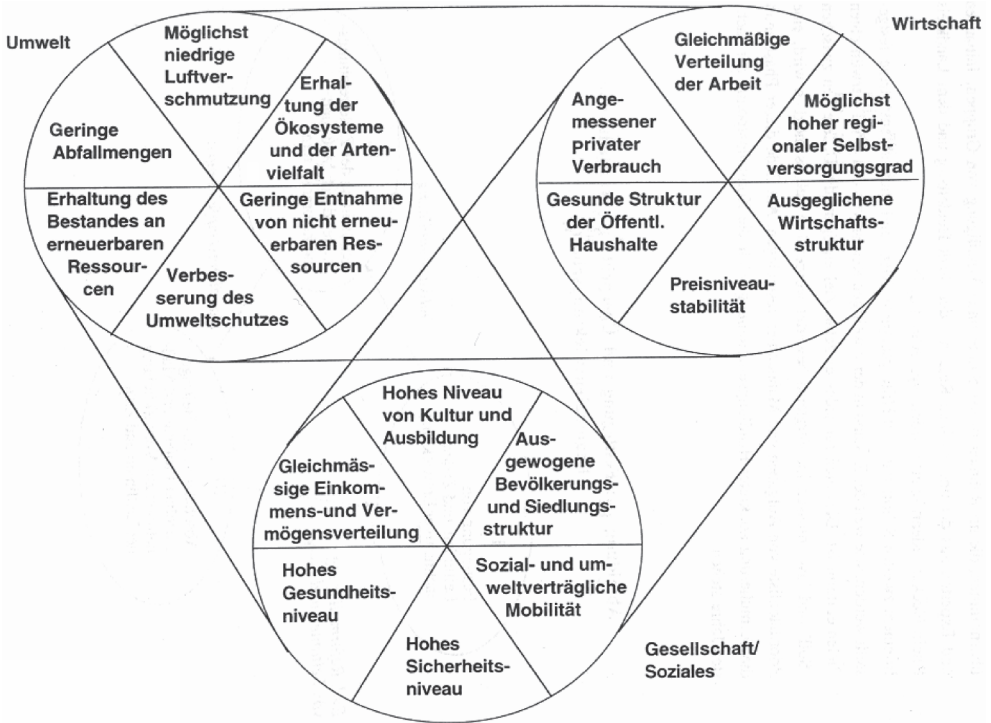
Umwelt

Möglichst niedrige Luftverschmutzung

Erhaltung der Ökosysteme und der Artenvielfalt

Geringe Abfallmengen

Erhaltung des Bestandes an erneuerbaren Ressourcen

Geringe Entnahme von nicht erneuerbaren Ressourcen

Verbesserung des Umweltschutzes

Wirtschaft

Gleichmäßige Verteilung der Arbeit

Angemessener privater Verbrauch

Möglichst hoher regionaler Selbstversorgungsgrad

Gesunde Struktur der Öffentl. Haushalte

Ausgeglichene Wirtschaftsstruktur

Preisniveaustabilität

Hohes Niveau von Kultur und Ausbildung

Ausgewogene Bevölkerungs- und Siedlungsstruktur

Gleichmässige Einkommens-und Vermögensverteilung

Hohes Gesundheitsniveau

Sozial- und umweltverträgliche Mobilität

Hohes Sicherheitsniveau

Gesellschaft/ Soziales